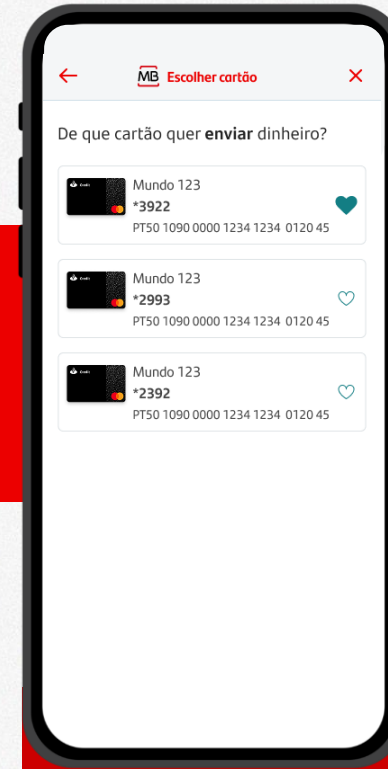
MB Escolher cartão

De que cartão quer **enviar** dinheiro?

Mundo 123
*3922
PT50 1090 0000 1234 1234 0120 45

Mundo 123
*2993
PT50 1090 0000 1234 1234 0120 45

Mundo 123
*2392
PT50 1090 0000 1234 1234 0120 45